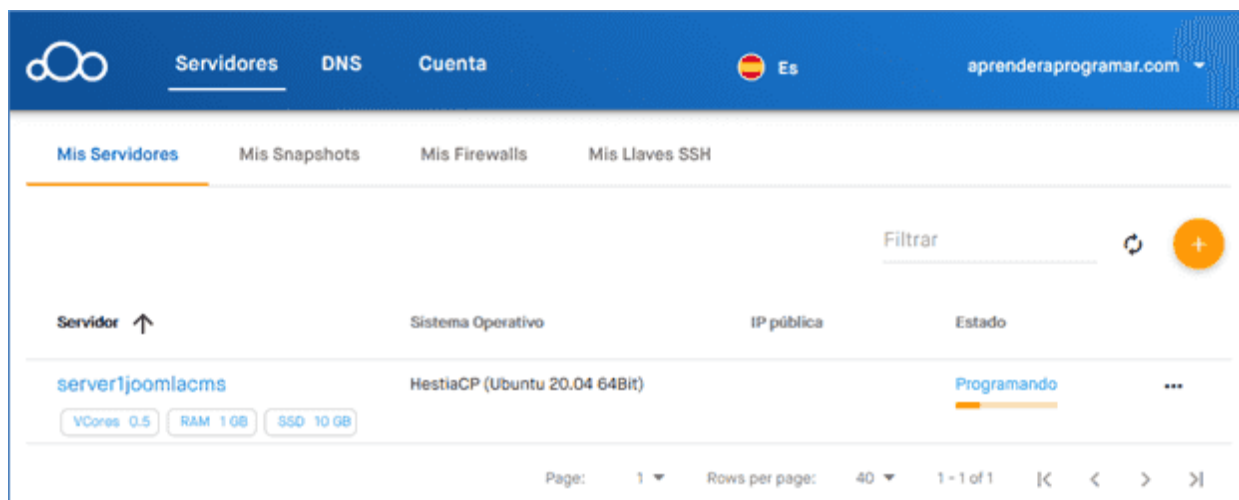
Servidores DNS Cuenta

Es

aprenderaprogramar.com

Mis Servidores Mis Snapshots Mis Firewalls Mis Llaves SSH

Filtrar

+

| Servidor | Sistema Operativo | IP pública | Estado |
|---|---|---|---|
| server1joomlacms VCores 0.5 RAM 1 GB SSD 10 GB | HestiaCP (Ubuntu 20.04 64Bit) | | Programando |

Page: 1 Rows per page: 40 1 - 1 of 1